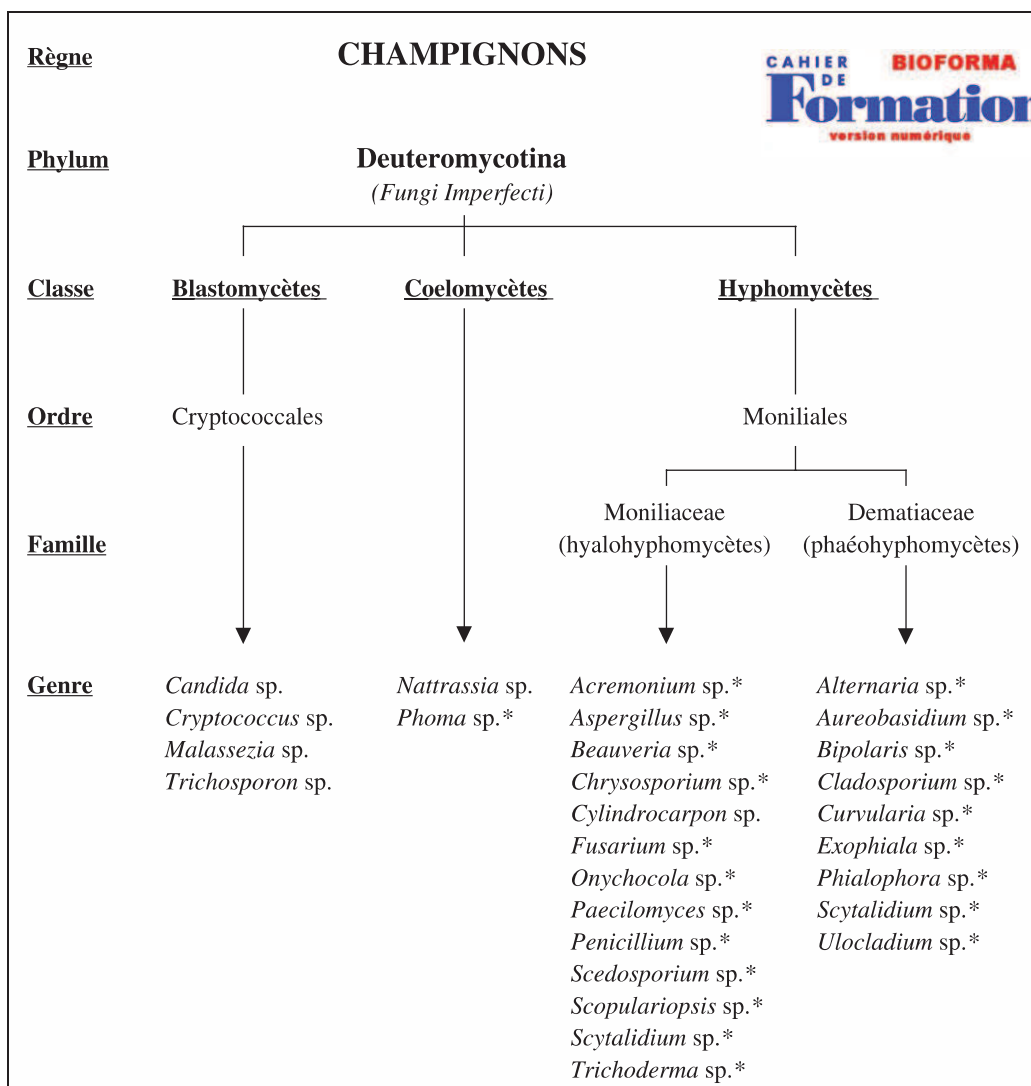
Règne

CHAMPIGNONS

CAHIER DE Formation BIOFORMA version numérique

Phylum

Deuteromycotina
(Fungi Imperfecti)

Classe

Blastomycètes

Coelomycètes

Hyphomycètes

Ordre

Cryptococcales

Moniliales

Famille

Moniliaceae
(hyalohyphomycètes)

Dematiaceae
(phaéohyphomycètes)

Genre

Candida sp.
Cryptococcus sp.
Malassezia sp.
Trichosporon sp.

Nattrassia sp.
Phoma sp.*

Acremonium sp.*
Aspergillus sp.*
Beauveria sp.*
Chrysosporium sp.*
Cylindrocarpon sp.
Fusarium sp.*
Onychocola sp.*
Paecilomyces sp.*
Penicillium sp.*
Scedosporium sp.*
Scopulariopsis sp.*
Scytalidium sp.*
Trichoderma sp.*

Alternaria sp.*
Aureobasidium sp.*
Bipolaris sp.*
Cladosporium sp.*
Curvularia sp.*
Exophiala sp.*
Phialophora sp.*
Scytalidium sp.*
Ulocladium sp.*